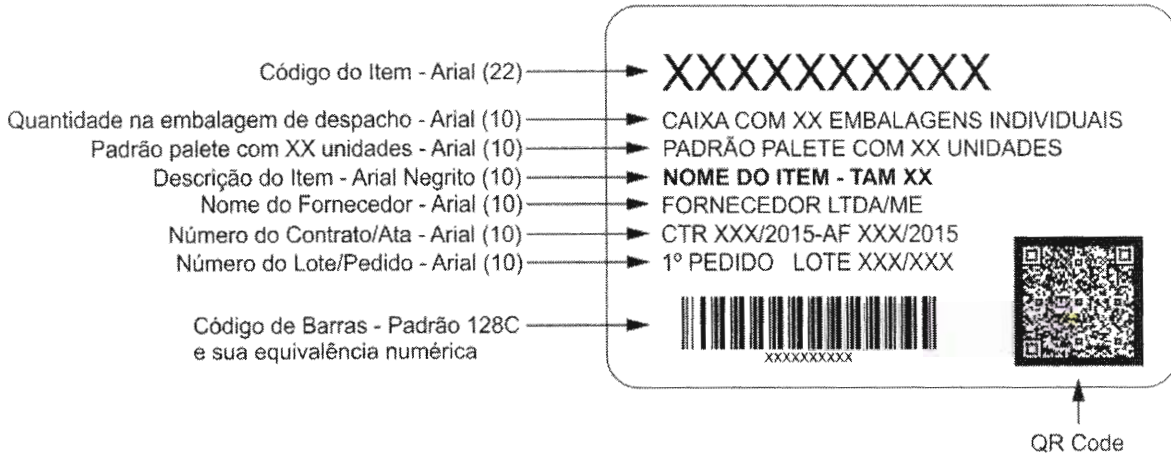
Código do Item - Arial (22)
XXXXXXXXXX

Quantidade na embalagem de despacho - Arial (10)
CAIXA COM XX EMBALAGENS INDIVIDUAIS

Padrão palete com XX unidades - Arial (10)
PADRÃO PALETE COM XX UNIDADES

Descrição do Item - Arial Negrito (10)
**NOME DO ITEM - TAM XX**

Nome do Fornecedor - Arial (10)
FORNECEDOR LTDA/ME

Número do Contrato/Ata - Arial (10)
CTR XXX/2015-AF XXX/2015

Número do Lote/Pedido - Arial (10)
1º PEDIDO LOTE XXX/XXX

Código de Barras - Padrão 128C e sua equivalência numérica
XXXXXXXXXX

QR Code